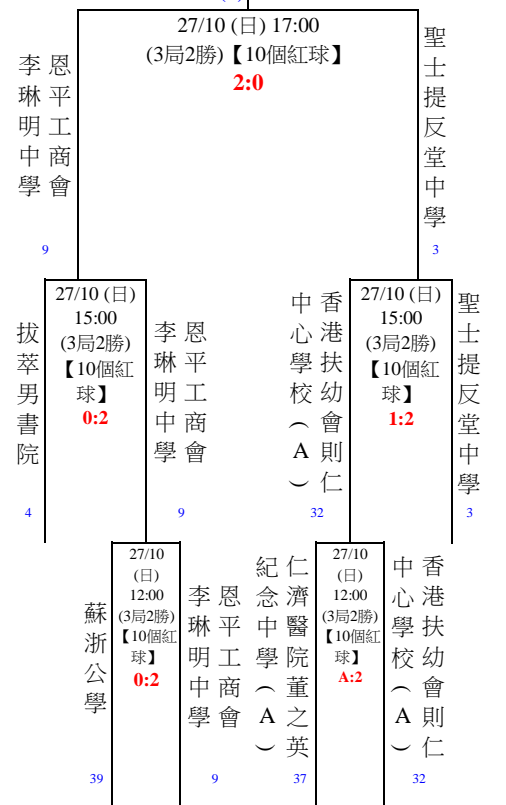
27/10 (日) 17:00
(3局2勝)【10個紅球】
2:0

恩平工商會李琳明中學
9

聖士提反堂中學
3

27/10 (日) 15:00 (3局2勝)【10個紅球】
0:2

拔萃男書院
4

恩平工商會李琳明中學
9

27/10 (日) 15:00 (3局2勝)【10個紅球】
1:2

香港扶幼會則仁中心學校(A)
32

聖士提反堂中學
3

27/10 (日) 12:00 (3局2勝)【10個紅球】
0:2

蘇浙公學
39

恩平工商會李琳明中學
9

仁濟醫院董之英紀念中學(A)
37

27/10 (日) 12:00 (3局2勝)【10個紅球】
A:2

香港扶幼會則仁中心學校(A)
32